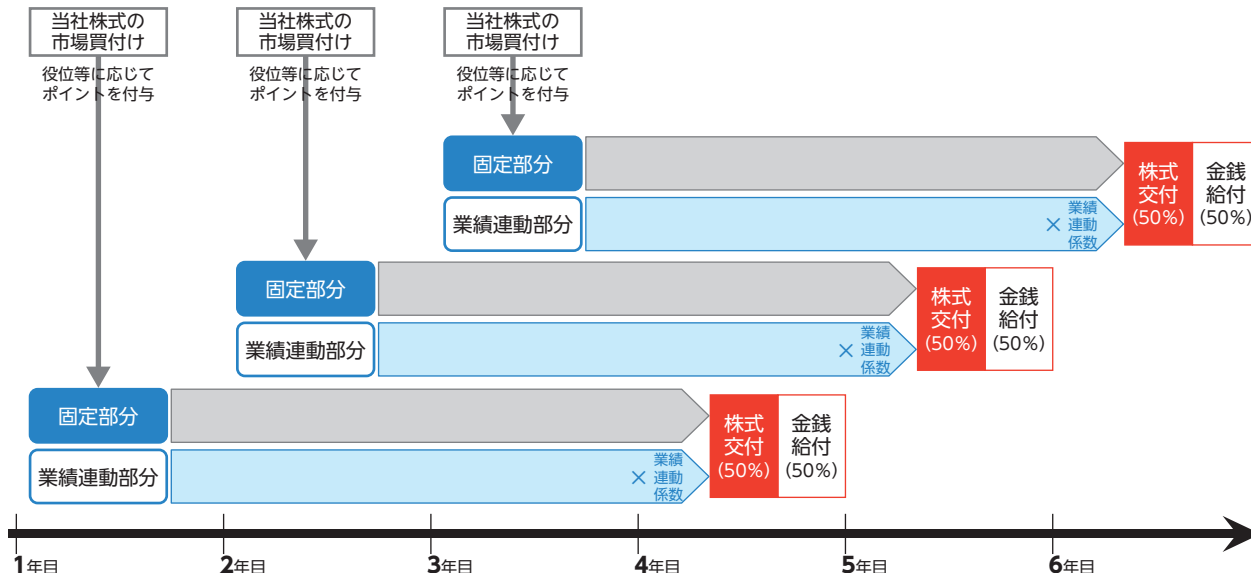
当社株式の市場買付け
役位等に応じてポイントを付与

当社株式の市場買付け
役位等に応じてポイントを付与

当社株式の市場買付け
役位等に応じてポイントを付与

固定部分
業績連動部分
× 業績連動係数
株式交付(50%)
金銭給付(50%)

固定部分
業績連動部分
× 業績連動係数
株式交付(50%)
金銭給付(50%)

固定部分
業績連動部分
× 業績連動係数
株式交付(50%)
金銭給付(50%)

1年目
2年目
3年目
4年目
5年目
6年目